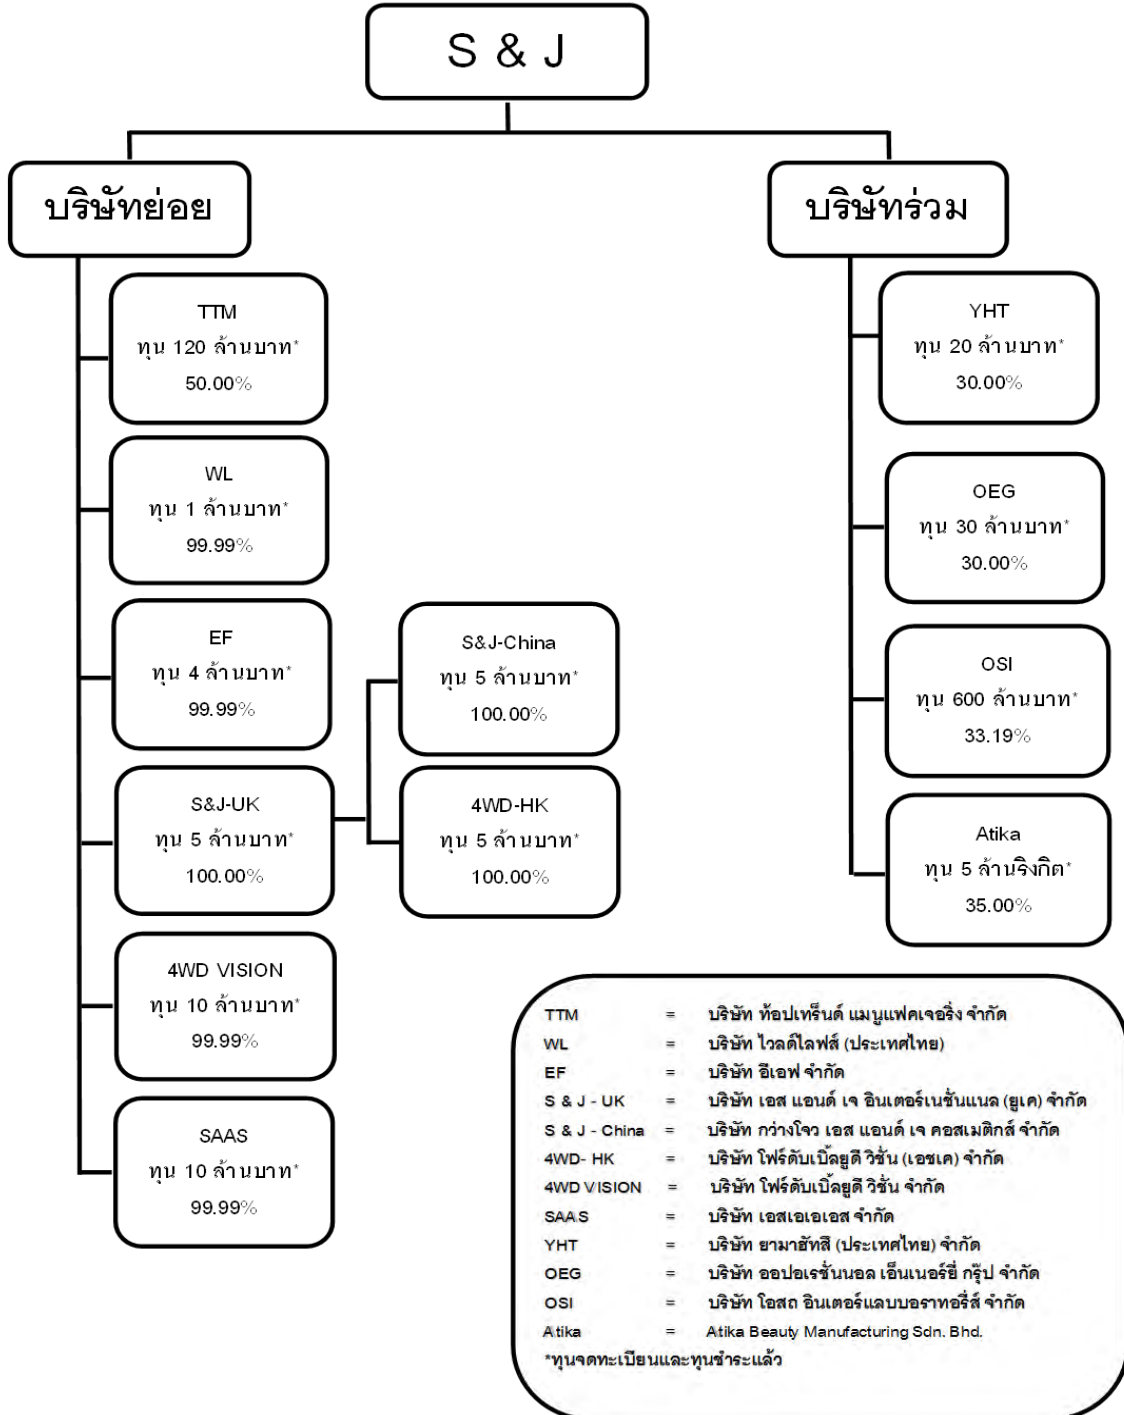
S & J

บริษัทย่อย

TTM
ทุน 120 ล้านบาท*
50.00%

WL
ทุน 1 ล้านบาท*
99.99%

EF
ทุน 4 ล้านบาท*
99.99%

S&J-UK
ทุน 5 ล้านบาท*
100.00%

S&J-China
ทุน 5 ล้านบาท*
100.00%

4WD-HK
ทุน 5 ล้านบาท*
100.00%

4WD VISION
ทุน 10 ล้านบาท*
99.99%

SAAS
ทุน 10 ล้านบาท*
99.99%

บริษัทร่วม

YHT
ทุน 20 ล้านบาท*
30.00%

OEG
ทุน 30 ล้านบาท*
30.00%

OSI
ทุน 600 ล้านบาท*
33.19%

Atika
ทุน 5 ล้านริงกิต*
35.00%

| | | |
|---|---|---|
| TTM | = | บริษัท ท้อปเทร็นด์ แมนูแฟคเจอริ่ง จำกัด |
| WL | = | บริษัท ไวลด์ไลฟ์ส (ประเทศไทย) |
| EF | = | บริษัท อีเอฟ จำกัด |
| S & J - UK | = | บริษัท เอส แอนด์ เจ อินเตอร์เนชั่นแนล (ยูเค) จำกัด |
| S & J - China | = | บริษัท กว่างโจว เอส แอนด์ เจ คอสเมติกส์ จำกัด |
| 4WD- HK | = | บริษัท โฟร์ดับเบิ้ลยูดี วิชั่น (เอชเค) จำกัด |
| 4WD VISION | = | บริษัท โฟร์ดับเบิ้ลยูดี วิชั่น จำกัด |
| SAAS | = | บริษัท เอสเอเอส จำกัด |
| YHT | = | บริษัท ยามาฮัทสึ (ประเทศไทย) จำกัด |
| OEG | = | บริษัท ออปอเรชั่นนอล เอ็นเนอร์ยี่ กรุ๊ป จำกัด |
| OSI | = | บริษัท โอสถ อินเตอร์แลบบอราทอรี่ส์ จำกัด |
| Atika | = | Atika Beauty Manufacturing Sdn. Bhd. |

*ทุนจดทะเบียนและทุนชำระแล้ว